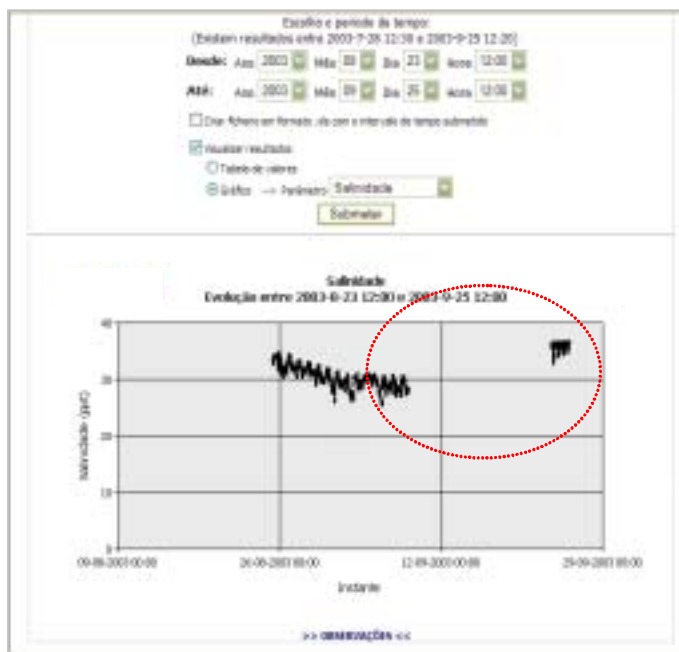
Escolha o período de tempo:
(Existem resultados entre 2003-7-28 12:10 e 2003-9-25 12:20)

Desde: Ano 2003 Mês 08 Dia 23 Hora 12:00
Até: Ano 2003 Mês 09 Dia 25 Hora 12:00

Criar ficheiro em formato .xls com o intervalo de tempo submetido

Visualizar resultados
Tabela de valores
Gráfico → Parâmetro Salinidade

Submeter

Salinidade
Evolução entre 2003-8-23 12:00 e 2003-9-25 12:00

40
30
20
10
0

Salinidade (psU)

09-08-2003 00:00
26-08-2003 00:00
12-09-2003 00:00
29-09-2003 00:00

Instante

>> OBSERVAÇÕES <<